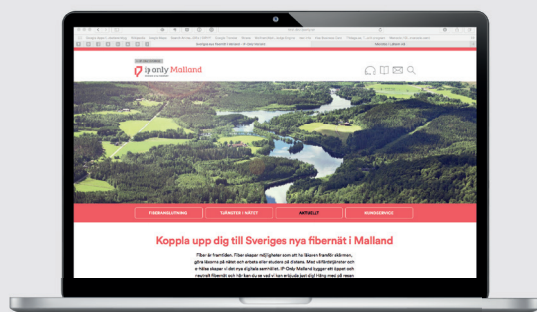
IP-Only Malland

FIBERANSLUTNING

TJÄNSTER I NÄTET

AKTUELLT

KUNDSERVICE

Koppla upp dig till Sveriges nya fibernät i Malland

Fiber är framtiden. Fiber skapar möjligheter som att ha läkaren framför skärmen, göra läxorna på nätet och arbeta eller studera på distans. Med skräddarsydda tjänster och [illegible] IP-Only Malland bygger ett öppet och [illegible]